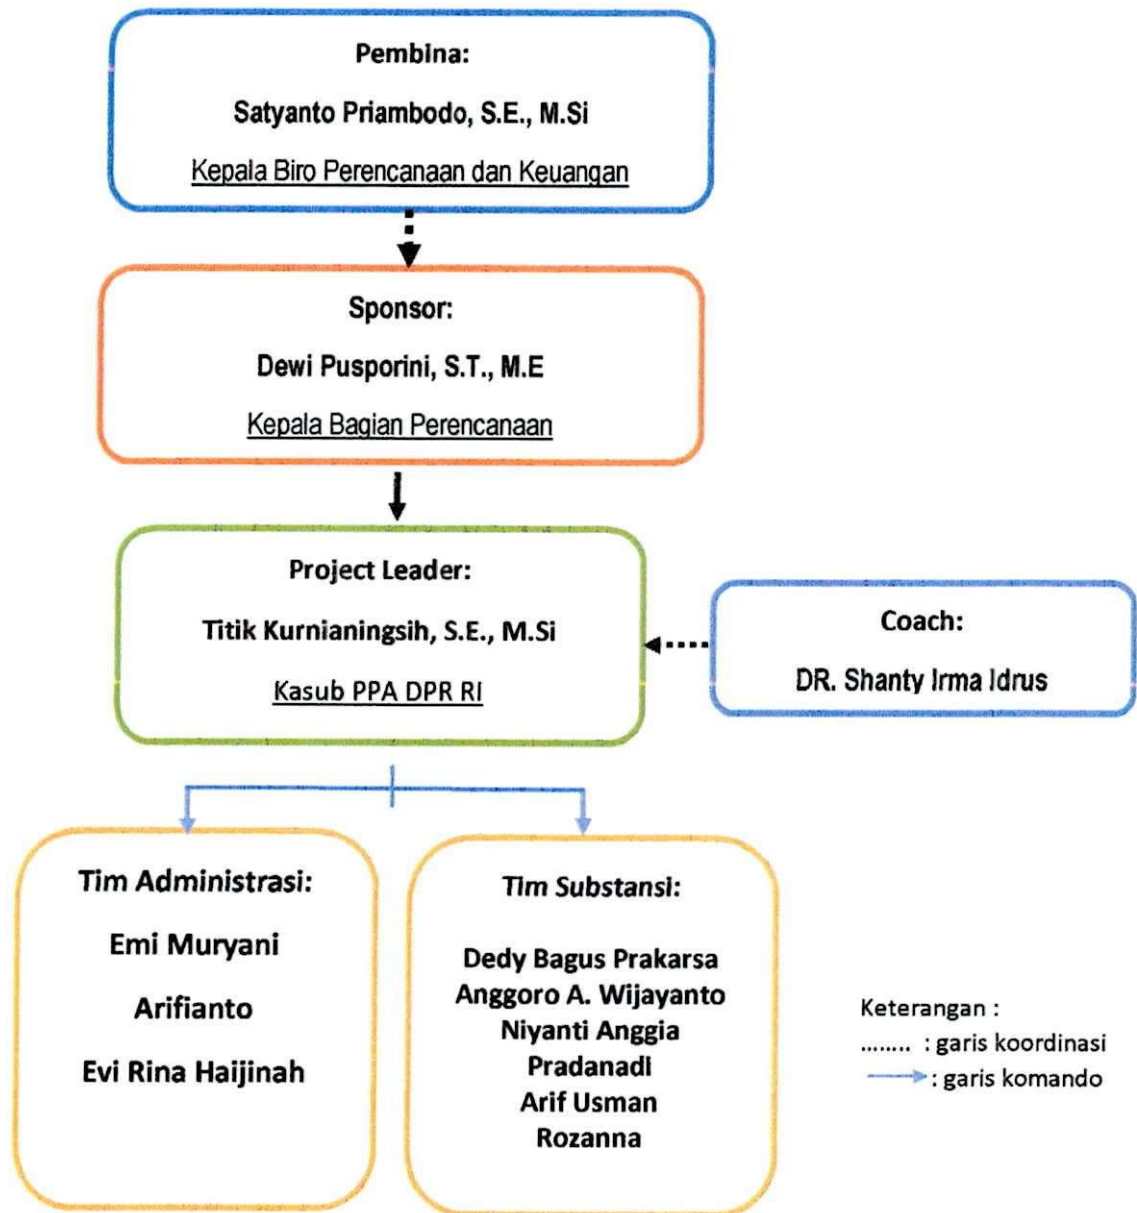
Pembina:

Satyanto Priambodo, S.E., M.Si

Kepala Biro Perencanaan dan Keuangan

Sponsor:

Dewi Pusporini, S.T., M.E

Kepala Bagian Perencanaan

Project Leader:

Titik Kurnianingsih, S.E., M.Si

Kasub PPA DPR RI

Coach:

DR. Shanty Irma Idrus

Tim Administrasi:

Emi Muryani

Arifianto

Evi Rina Haijinah

Tim Substansi:

Dedy Bagus Prakarsa
Anggoro A. Wijayanto
Niyanti Anggia
Pradanadi
Arif Usman
Rozanna

Keterangan :
........ : garis koordinasi
: garis komando